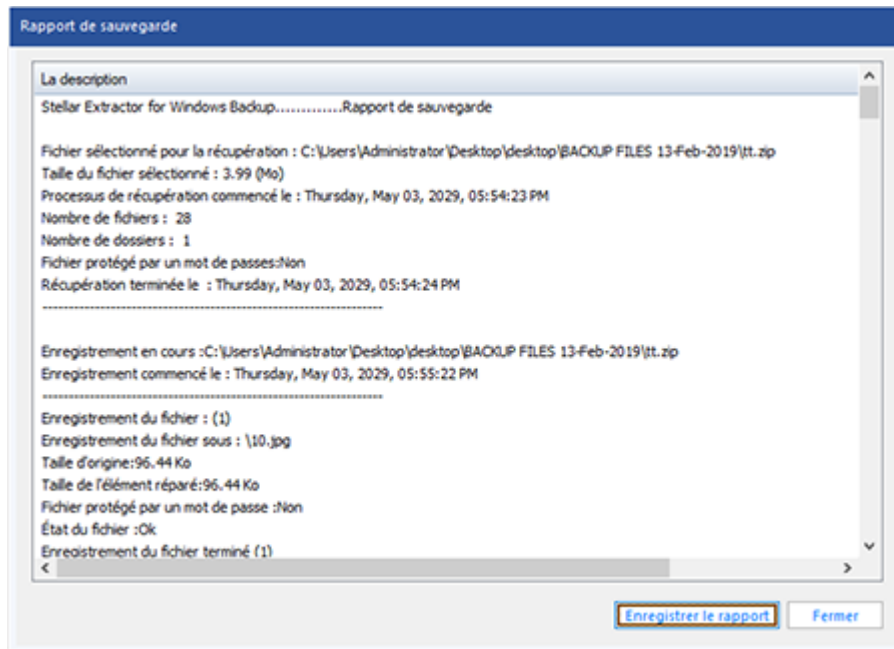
Rapport de sauvegarde

La description

Stellar Extractor for Windows Backup.............Rapport de sauvegarde

Fichier sélectionné pour la récupération : C:\Users\Administrator\Desktop\desktop\BACKUP FILES 13-Feb-2019\tt.zip
Taille du fichier sélectionné : 3.99 (Mo)
Processus de récupération commencé le : Thursday, May 03, 2029, 05:54:23 PM
Nombre de fichiers : 28
Nombre de dossiers : 1
Fichier protégé par un mot de passes:Non
Récupération terminée le : Thursday, May 03, 2029, 05:54:24 PM
------------------------------------------------------------------

Enregistrement en cours :C:\Users\Administrator\Desktop\desktop\BACKUP FILES 13-Feb-2019\tt.zip
Enregistrement commencé le : Thursday, May 03, 2029, 05:55:22 PM
------------------------------------------------------------------
Enregistrement du fichier : (1)
Enregistrement du fichier sous : \10.jpg
Taille d'origine:96.44 Ko
Taille de l'élément réparé:96.44 Ko
Fichier protégé par un mot de passe :Non
État du fichier :Ok
Enregistrement du fichier terminé (1)

Enregistrer le rapport
Fermer